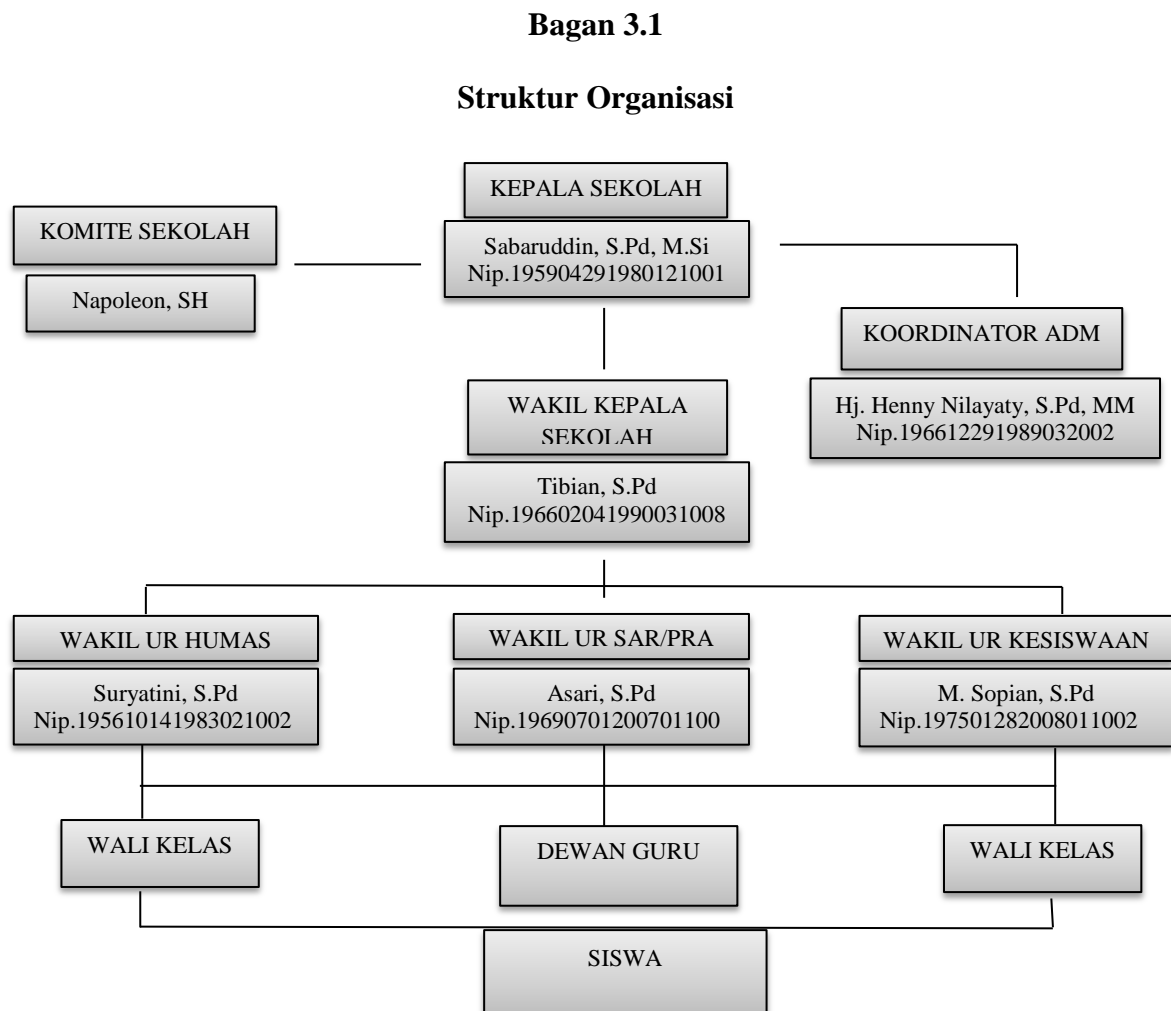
**Bagan 3.1**

**Struktur Organisasi**

KEPALA SEKOLAH

KOMITE SEKOLAH

Sabaruddin, S.Pd, M.Si
Nip.195904291980121001

Napoleon, SH

KOORDINATOR ADM

WAKIL KEPALA SEKOLAH

Hj. Henny Nilayaty, S.Pd, MM
Nip.196612291989032002

Tibian, S.Pd
Nip.196602041990031008

WAKIL UR HUMAS

WAKIL UR SAR/PRA

WAKIL UR KESISWAAN

Suryatini, S.Pd
Nip.195610141983021002

Asari, S.Pd
Nip.19690701200701100

M. Sopian, S.Pd
Nip.197501282008011002

WALI KELAS

DEWAN GURU

WALI KELAS

SISWA